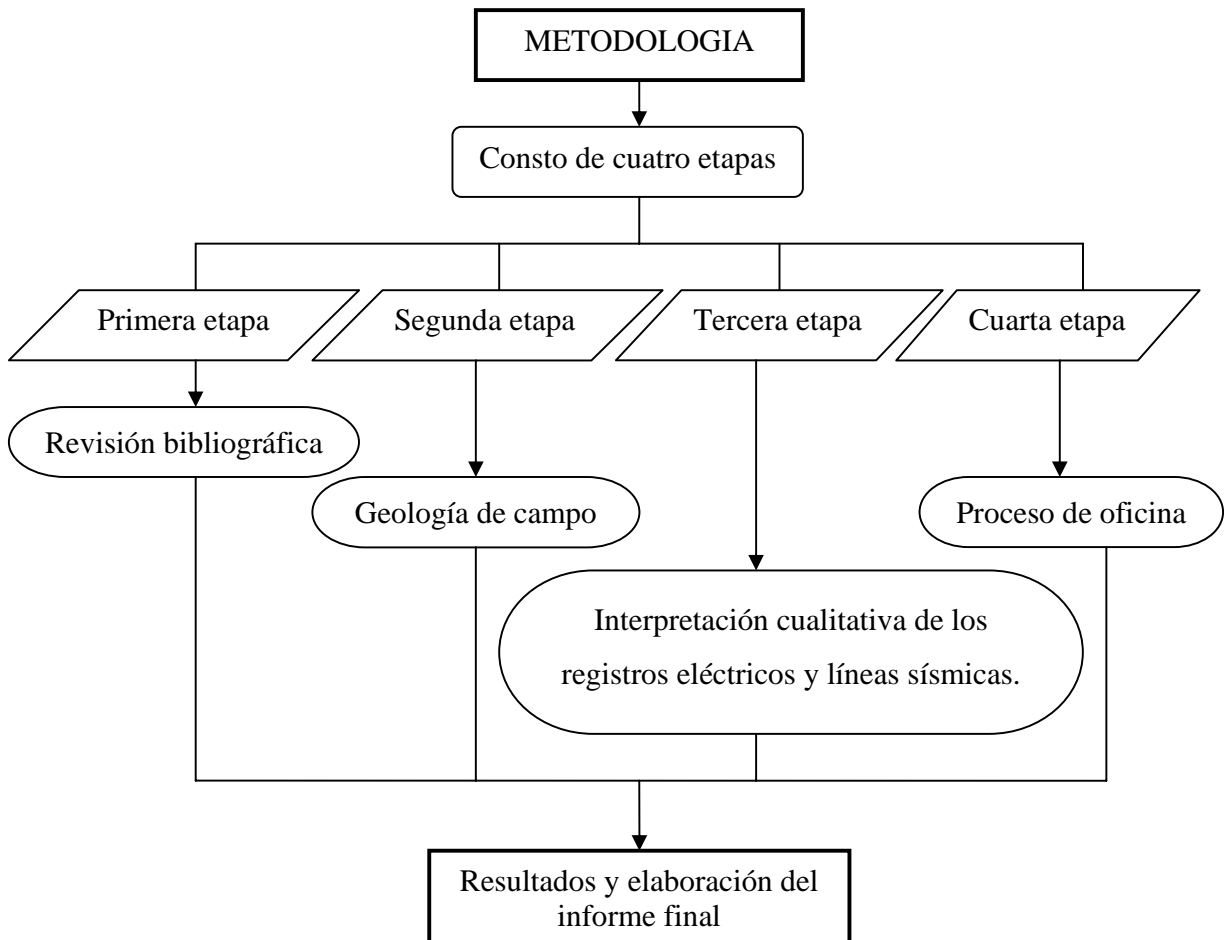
METODOLOGIA

Consto de cuatro etapas

Primera etapa

Segunda etapa

Tercera etapa

Cuarta etapa

Revisión bibliográfica

Geología de campo

Proceso de oficina

Interpretación cualitativa de los registros eléctricos y líneas sísmicas.

Resultados y elaboración del informe final